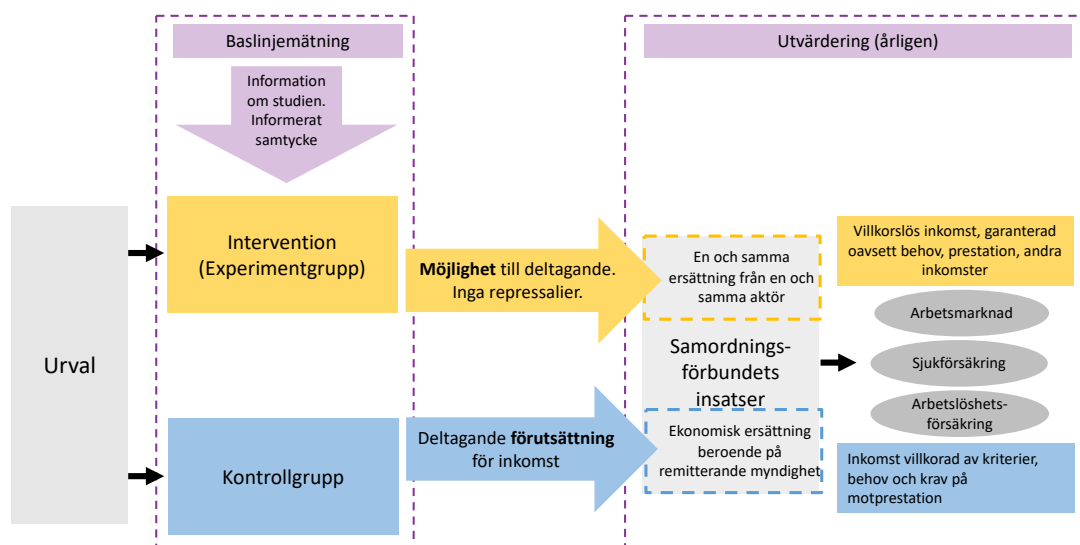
Baslinjemätning

Information om studien. Informerat samtycke

Utvärdering (årligen)

Urval

Intervention (Experimentgrupp)

Möjlighet till deltagande. Inga repressalier.

En och samma ersättning från en och samma aktör

Villkorslös inkomst, garanterad oavsett behov, prestation, andra inkomster

Arbetsmarknad

Samordningsförbundets insatser

Sjukförsäkring

Arbetslöshetsförsäkring

Kontrollgrupp

Deltagande förutsättning för inkomst

Ekonomisk ersättning beroende på remitterande myndighet

Inkomst villkorad av kriterier, behov och krav på motprestation